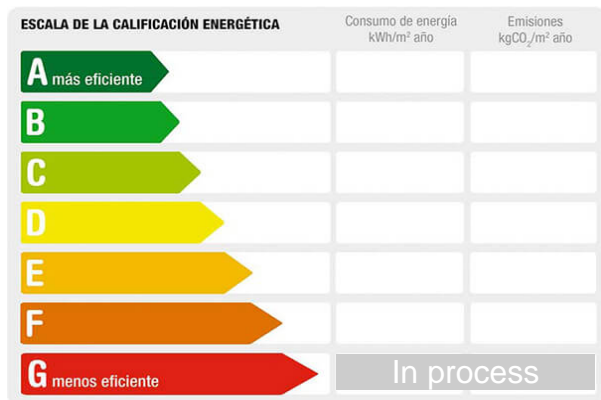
| ESCALA DE LA CALIFICACIÓN ENERGÉTICA | Consumo de energía kWh/m² año | Emisiones kgCO$_2$/m² año |
|---|---|---|
| A más eficiente | | |
| B | | |
| C | | |
| D | | |
| E | | |
| F | | |
| G menos eficiente | In process | |